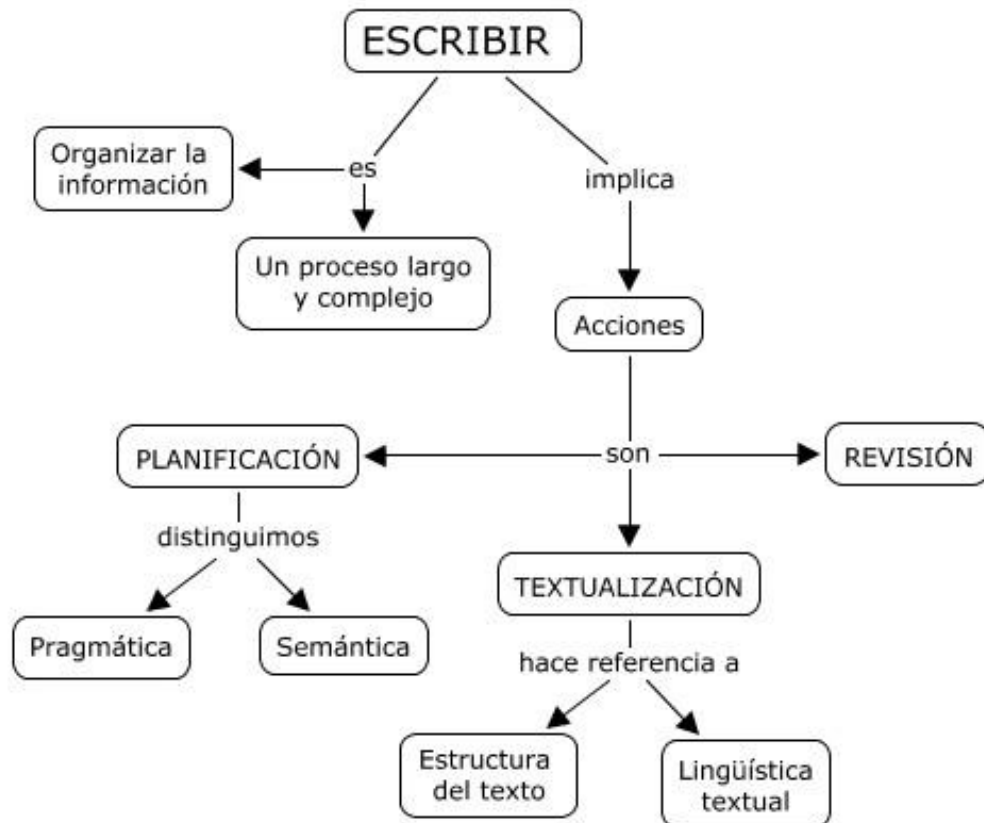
ESCRIBIR

es

Organizar la información

Un proceso largo y complejo

implica

Acciones

son

PLANIFICACIÓN

distinguimos

Pragmática

Semántica

TEXTUALIZACIÓN

hace referencia a

Estructura del texto

Lingüística textual

REVISIÓN